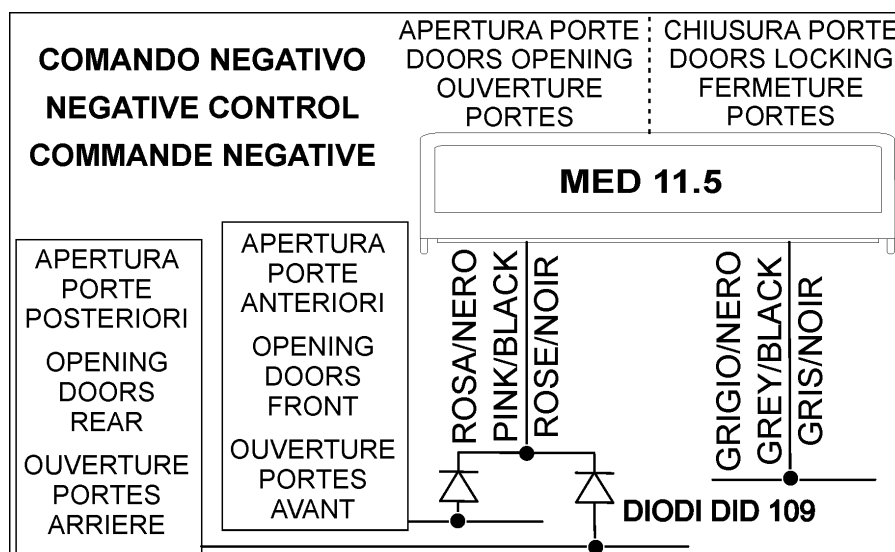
COMANDO NEGATIVO
NEGATIVE CONTROL
COMMANDE NEGATIVE

APERTURA PORTE
DOORS OPENING
OUVERTURE PORTES

CHIUSURA PORTE
DOORS LOCKING
FERMETURE PORTES

MED 11.5

APERTURA PORTE POSTERIORI
OPENING DOORS REAR
OUVERTURE PORTES ARRIERE

APERTURA PORTE ANTERIORI
OPENING DOORS FRONT
OUVERTURE PORTES AVANT

ROSA/NERO
PINK/BLACK
ROSE/NOIR

GRIGIO/NERO
GREY/BLACK
GRIS/NOIR

DIODI DID 109